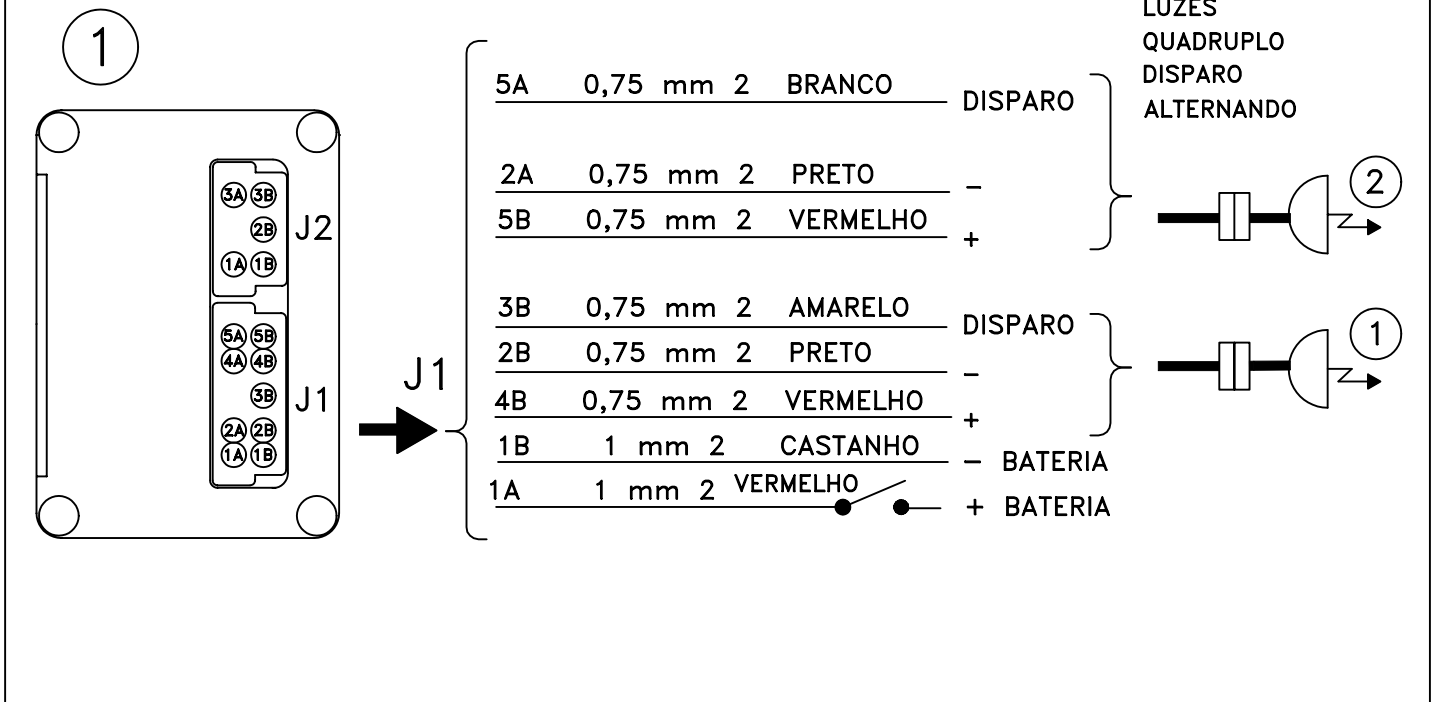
1

3A 3B
2B
1A 1B
J2

5A 5B
4A 4B
3B
2A 2B
1A 1B
J1

J1

5A 0,75 mm 2 BRANCO DISPARO
2A 0,75 mm 2 PRETO –
5B 0,75 mm 2 VERMELHO +

LUZES
QUADRUPLO
DISPARO
ALTERNANDO

2

3B 0,75 mm 2 AMARELO DISPARO
2B 0,75 mm 2 PRETO –
4B 0,75 mm 2 VERMELHO +

1

1B 1 mm 2 CASTANHO – BATERIA
1A 1 mm 2 VERMELHO + BATERIA